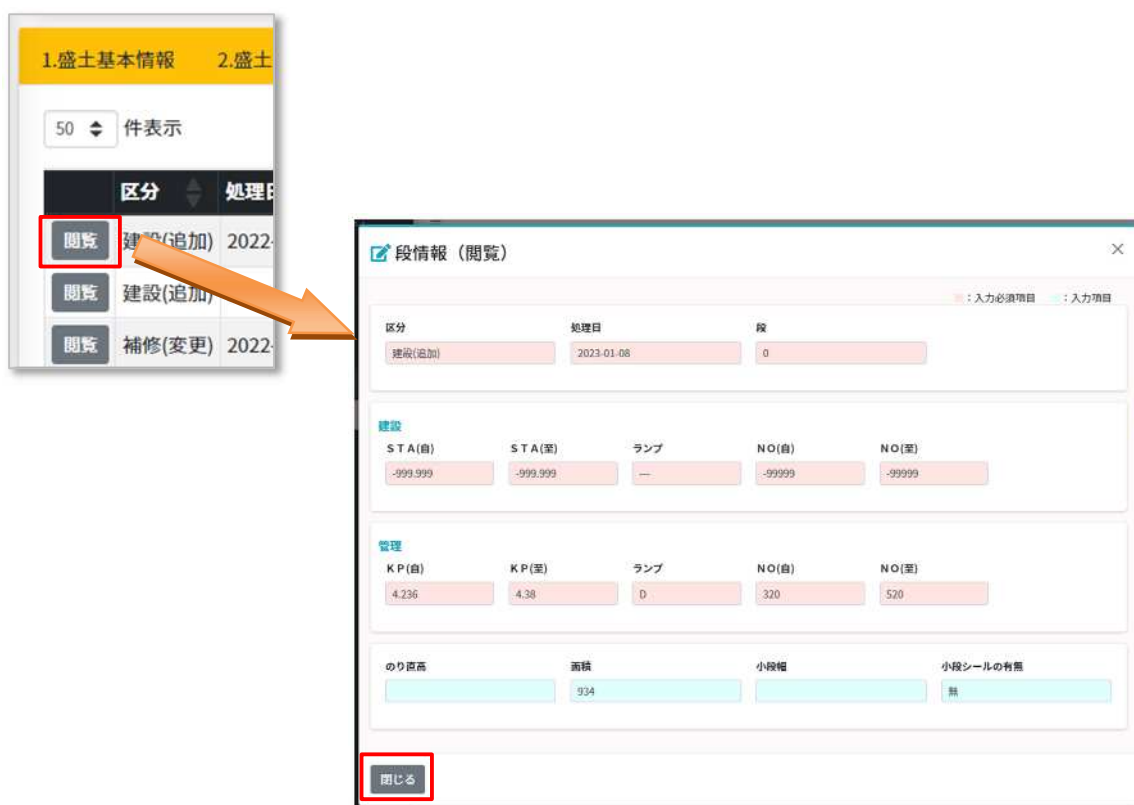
1.盛土基本情報 2.盛土

50 件表示

| | 区分 | 処理日 |
|---|---|---|
| 閲覧 | 建設(追加) | 2022- |
| 閲覧 | 建設(追加) | |
| 閲覧 | 補修(変更) | 2022- |

段情報（閲覧）

×

：入力必須項目 ：入力項目

区分
建設(追加)

処理日
2023-01-08

段
0

建設

STA(自)
-999.999

STA(至)
-999.999

ランプ
—

NO(自)
-99999

NO(至)
-99999

管理

KP(自)
4.236

KP(至)
4.38

ランプ
D

NO(自)
320

NO(至)
520

のり直高

面積
934

小段幅

小段シールの有無
無

閉じる